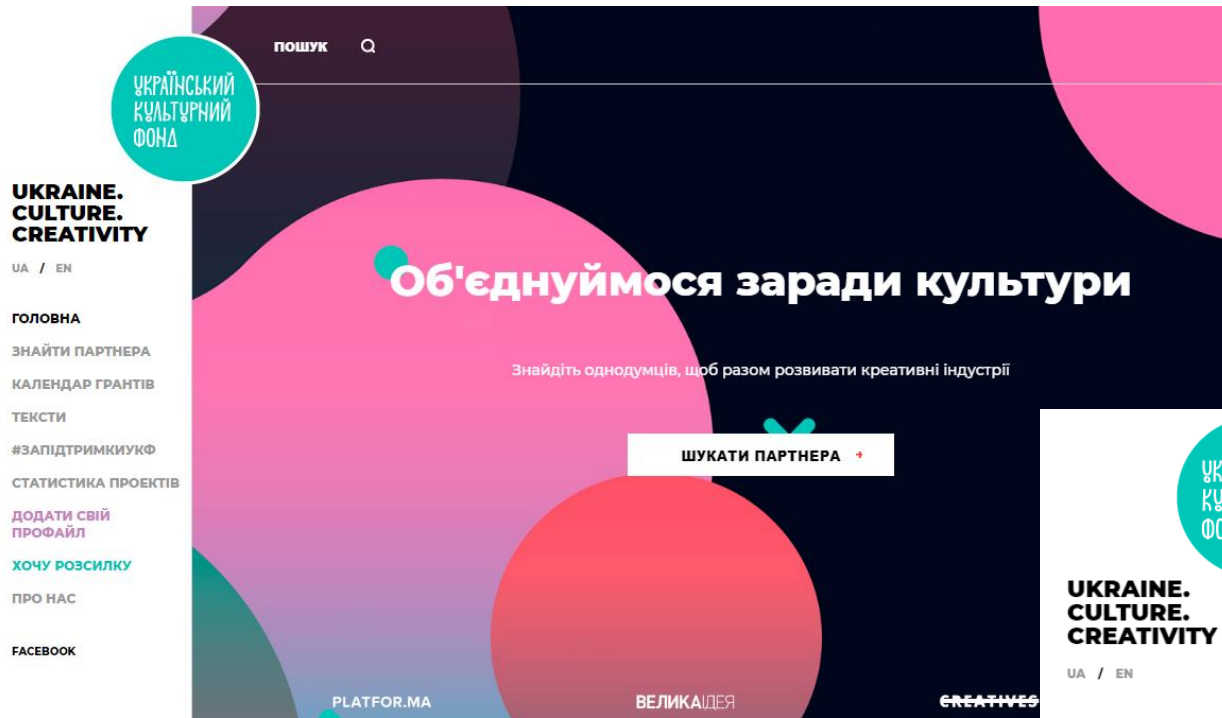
УКРАЇНСЬКИЙ КУЛЬТУРНИЙ ФОНД

UKRAINE. CULTURE. CREATIVITY

UA / EN

ГОЛОВНА
ЗНАЙТИ ПАРТНЕРА
КАЛЕНДАР ГРАНТІВ
ТЕКСТИ
#ЗАПІДТРИМКИУКФ
СТАТИСТИКА ПРОЕКТІВ
ДОДАТИ СВІЙ ПРОФАЙЛ
ХОЧУ РОЗСИЛКУ
ПРО НАС

FACEBOOK

пошук

Об'єднуймося заради культури

Знайдіть однодумців, щоб разом розвивати креативні індустрії

ШУКАТИ ПАРТНЕРА

PLATFOR.MA
ВЕЛИКАІДЕЯ
CREATIVES

УК КУ ФО

UKRAINE. CULTURE. CREATIVITY

UA / EN